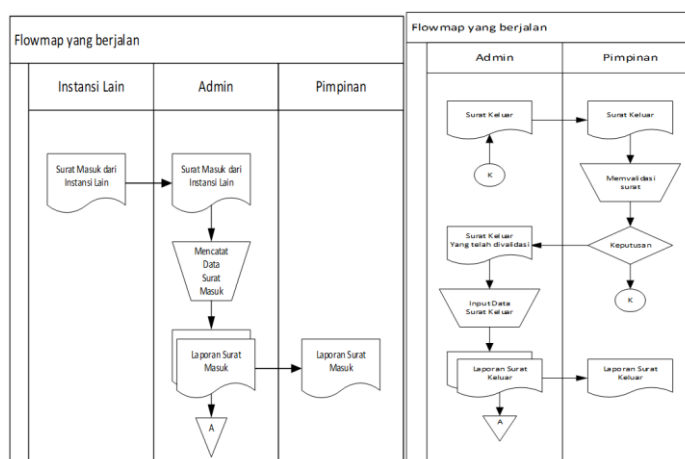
Flowmap yang berjalan

| Instansi Lain | Admin | Pimpinan |
|---|---|---|

Surat Masuk dari Instansi Lain

Surat Masuk dari Instansi Lain

Mencatat Data Surat Masuk

Laporan Surat Masuk

Laporan Surat Masuk

A

Flowmap yang berjalan

| Admin | Pimpinan |
|---|---|

Surat Keluar

Surat Keluar

K

Memvalidasi surat

Surat Keluar Yang telah divalidasi

Keputusan

K

Input Data Surat Keluar

Laporan Surat Keluar

Laporan Surat Keluar

A